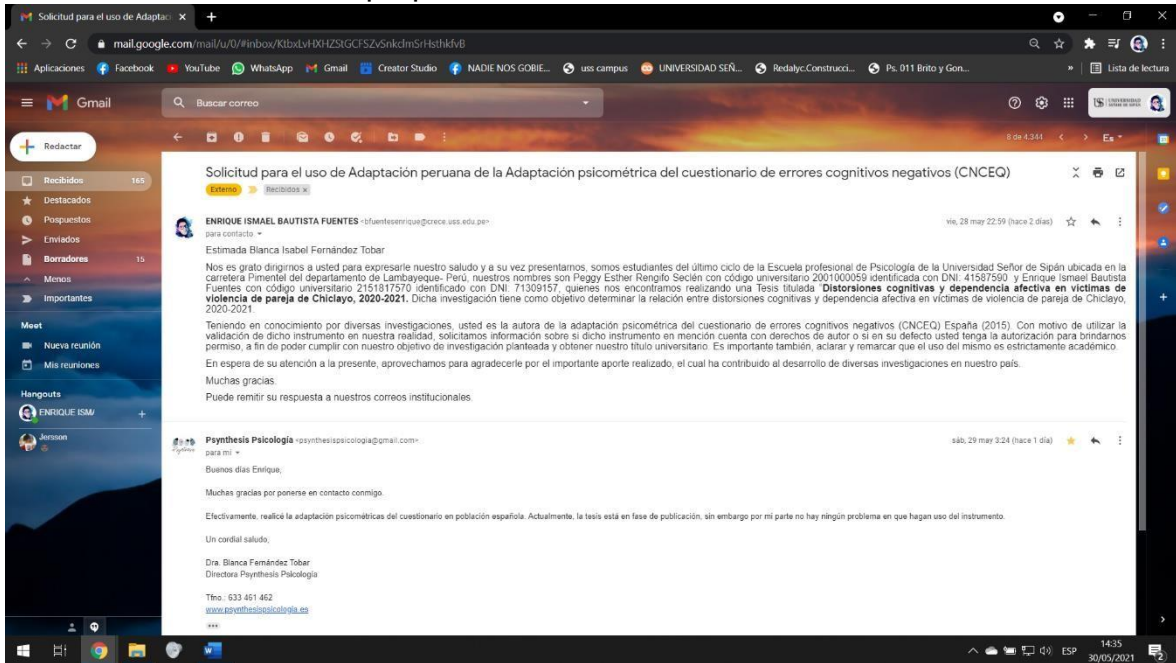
Solicitud para el uso de Adaptac ×  +

mail.google.com/mail/u/0/#inbox/KtbxLvHXHZStGCFSZvSnkclmSrHsthkfvB

Aplicaciones  Facebook  YouTube  WhatsApp  Gmail  Creator Studio  NADIE NOS GOBIE...  uss campus  UNIVERSIDAD SEÑ...  Redalyc.Construcci...  Ps. 011 Brito y Gon...  »  Lista de lectura

Gmail  Buscar correo

Redactar

Recibidos 165
Destacados
Pospuestos
Enviados
Borradores 15
Menos
Importantes

Meet
Nueva reunión
Mis reuniones

Hangouts
ENRIQUE ISM/
Jenson

8 de 4.344  Es

Solicitud para el uso de Adaptación peruana de la Adaptación psicométrica del cuestionario de errores cognitivos negativos (CNCEQ)
Externo  Recibidos ×

ENRIQUE ISMAEL BAUTISTA FUENTES <bfuentesenrique@crece.uss.edu.pe>
para contacto
vie, 28 may 22:59 (hace 2 días)

Estimada Blanca Isabel Fernández Tobar

Nos es grato dirigirnos a usted para expresarle nuestro saludo y a su vez presentarnos, somos estudiantes del último ciclo de la Escuela profesional de Psicología de la Universidad Señor de Sipán ubicada en la carretera Pimentel del departamento de Lambayeque- Perú, nuestros nombres son Peggy Esther Rengifo Seclén con código universitario 2001000059 identificada con DNI: 41587590 y Enrique Ismael Bautista Fuentes con código universitario 2151817570 identificado con DNI: 71309157, quienes nos encontramos realizando una Tesis titulada "Distorsiones cognitivas y dependencia afectiva en víctimas de violencia de pareja de Chiclayo, 2020-2021. Dicha investigación tiene como objetivo determinar la relación entre distorsiones cognitivas y dependencia afectiva en víctimas de violencia de pareja de Chiclayo, 2020-2021.

Teniendo en conocimiento por diversas investigaciones, usted es la autora de la adaptación psicométrica del cuestionario de errores cognitivos negativos (CNCEQ) España (2015). Con motivo de utilizar la validación de dicho instrumento en nuestra realidad, solicitamos información sobre si dicho instrumento en mención cuenta con derechos de autor o si en su defecto usted tenga la autorización para brindarnos permiso, a fin de poder cumplir con nuestro objetivo de investigación planteada y obtener nuestro título universitario. Es importante también, aclarar y remarcar que el uso del mismo es estrictamente académico.

En espera de su atención a la presente, aprovechamos para agradecerle por el importante aporte realizado, el cual ha contribuido al desarrollo de diversas investigaciones en nuestro país.

Muchas gracias.

Puede remitir su respuesta a nuestros correos institucionales.

Psynthesis Psicología <psynthesispsicologia@gmail.com>
para mí
sáb, 29 may 3:24 (hace 1 día)

Buenos días Enrique,

Muchas gracias por ponerse en contacto conmigo.

Efectivamente, realicé la adaptación psicométricas del cuestionario en población española. Actualmente, la tesis está en fase de publicación, sin embargo por mi parte no hay ningún problema en que hagan uso del instrumento.

Un cordial saludo,

Dra. Blanca Fernández Tobar
Directora Psynthesis Psicología

Tfno.: 633 461 462
www.psynthesispsicologia.es

ESP 14:35 30/05/2021